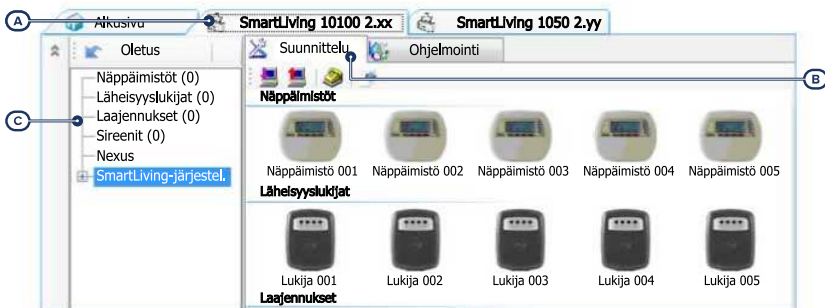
A
Alkusivu
SmartLiving 10100 2.xx
SmartLiving 1050 2.yy
Oletus
Suunnittelu
Ohjelmointi
B
C
Näppäimistöt (0)
Läheisyyslukijat (0)
Laajennukset (0)
Sireenit (0)
Nexus
SmartLiving-järjestel.
Näppäimistöt
Näppäimistö 001
Näppäimistö 002
Näppäimistö 003
Näppäimistö 004
Näppäimistö 005
Läheisyyslukijat
Lukija 001
Lukija 002
Lukija 003
Lukija 004
Lukija 005
Laajennukset